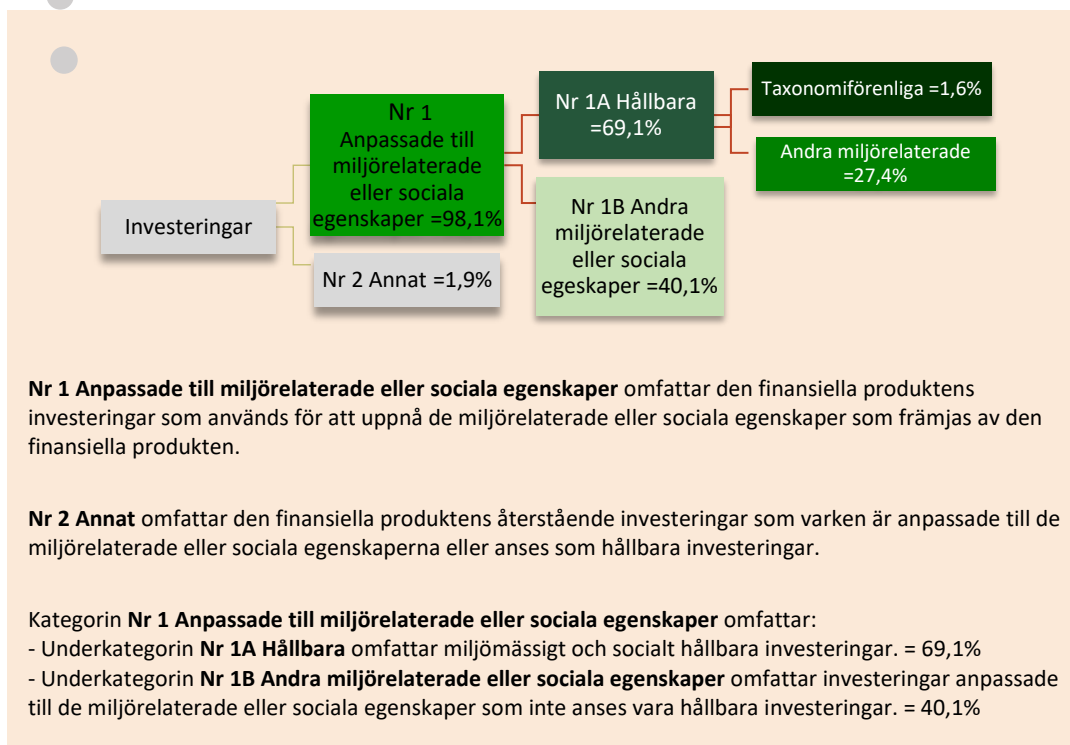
Investeringar

Nr 1 Anpassade till miljörelaterade eller sociala egenskaper =98,1%

Nr 2 Annat =1,9%

Nr 1A Hållbara =69,1%

Nr 1B Andra miljörelaterade eller sociala egeskaper =40,1%

Taxonomiförenliga =1,6%

Andra miljörelaterade =27,4%

**Nr 1 Anpassade till miljörelaterade eller sociala egenskaper** omfattar den finansiella produktens investeringar som används för att uppnå de miljörelaterade eller sociala egenskaper som främjas av den finansiella produkten.

**Nr 2 Annat** omfattar den finansiella produktens återstående investeringar som varken är anpassade till de miljörelaterade eller sociala egenskaperna eller anses som hållbara investeringar.

Kategorin **Nr 1 Anpassade till miljörelaterade eller sociala egenskaper** omfattar:
- Underkategorin **Nr 1A Hållbara** omfattar miljömässigt och socialt hållbara investeringar. = 69,1%
- Underkategorin **Nr 1B Andra miljörelaterade eller sociala egenskaper** omfattar investeringar anpassade till de miljörelaterade eller sociala egenskaper som inte anses vara hållbara investeringar. = 40,1%